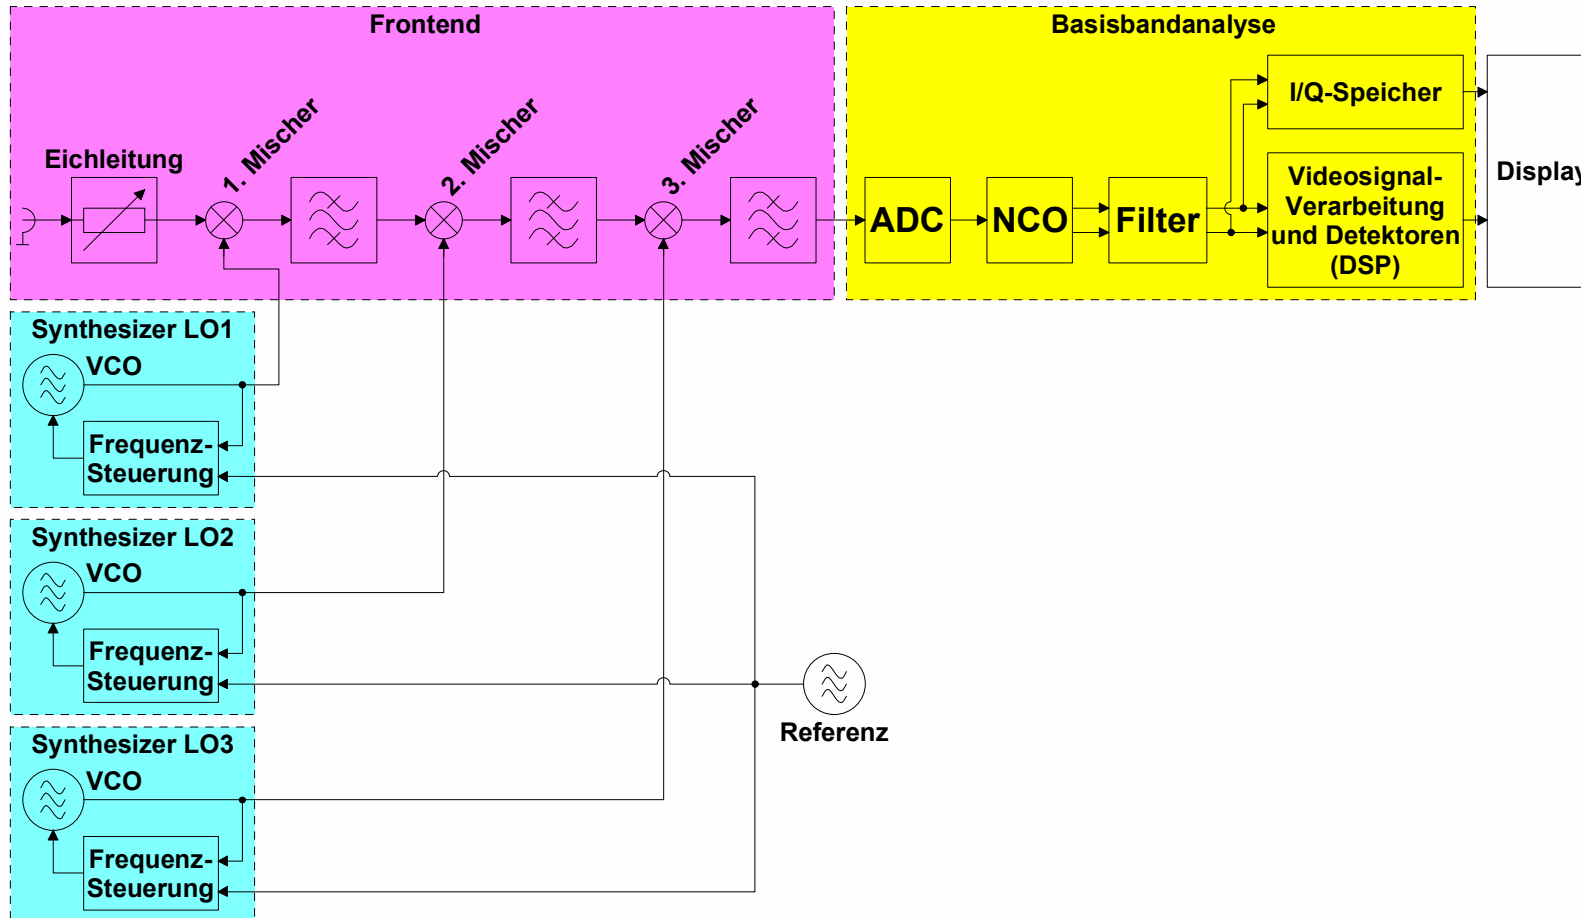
Frontend

Basisbandanalyse

Eichleitung

1. Mischer

2. Mischer

3. Mischer

ADC

NCO

Filter

I/Q-Speicher

Videosignal-Verarbeitung und Detektoren (DSP)

Display

Synthesizer LO1

VCO

Frequenz-Steuerung

Synthesizer LO2

VCO

Frequenz-Steuerung

Synthesizer LO3

VCO

Frequenz-Steuerung

Referenz